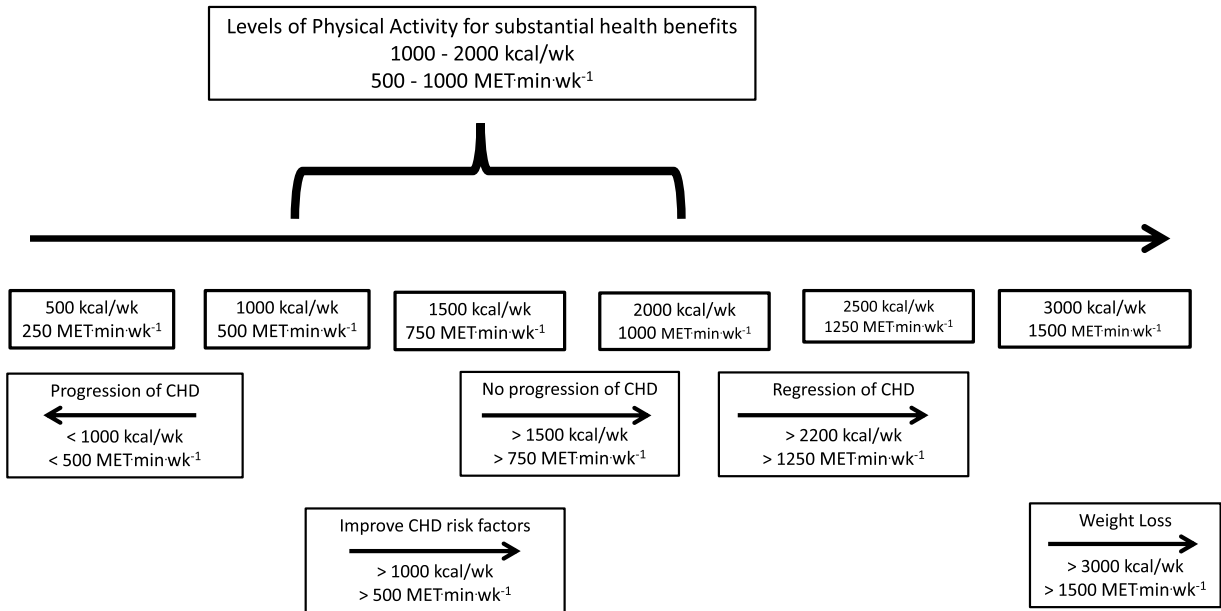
Levels of Physical Activity for substantial health benefits
1000 - 2000 kcal/wk
500 - 1000 MET·min·wk$^{-1}$

500 kcal/wk
250 MET·min·wk$^{-1}$

1000 kcal/wk
500 MET·min·wk$^{-1}$

1500 kcal/wk
750 MET·min·wk$^{-1}$

2000 kcal/wk
1000 MET·min·wk$^{-1}$

2500 kcal/wk
1250 MET·min·wk$^{-1}$

3000 kcal/wk
1500 MET·min·wk$^{-1}$

Progression of CHD
< 1000 kcal/wk
< 500 MET·min·wk$^{-1}$

No progression of CHD
> 1500 kcal/wk
> 750 MET·min·wk$^{-1}$

Regression of CHD
> 2200 kcal/wk
> 1250 MET·min·wk$^{-1}$

Improve CHD risk factors
> 1000 kcal/wk
> 500 MET·min·wk$^{-1}$

Weight Loss
> 3000 kcal/wk
> 1500 MET·min·wk$^{-1}$